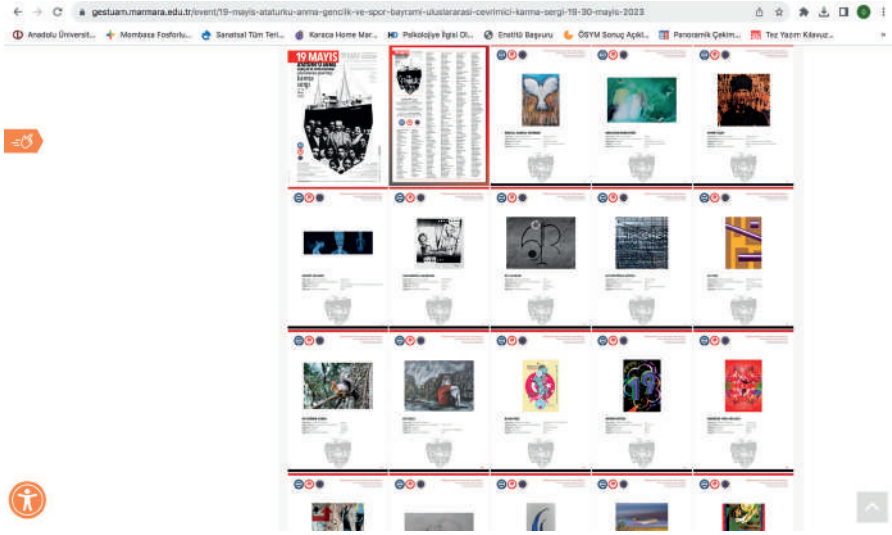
gestuam.marmara.edu.tr/event/19-mayis-ataturku-anma-genclik-ve-spor-bayrami-uluslararasi-cevrimici-karma-sergi-19-30-mayis-2023

Anadolu Üniversit... Mombasa Fosforlu... Sanatsal Tüm Teri... Karaca Home Mar... Psikolojiye İlgisi Ol... Enstitü Başvuru ÖSYM Sonuç Açıkl... Panoramik Çekim... Tez Yazım Kılavuz...

19 MAYIS

19